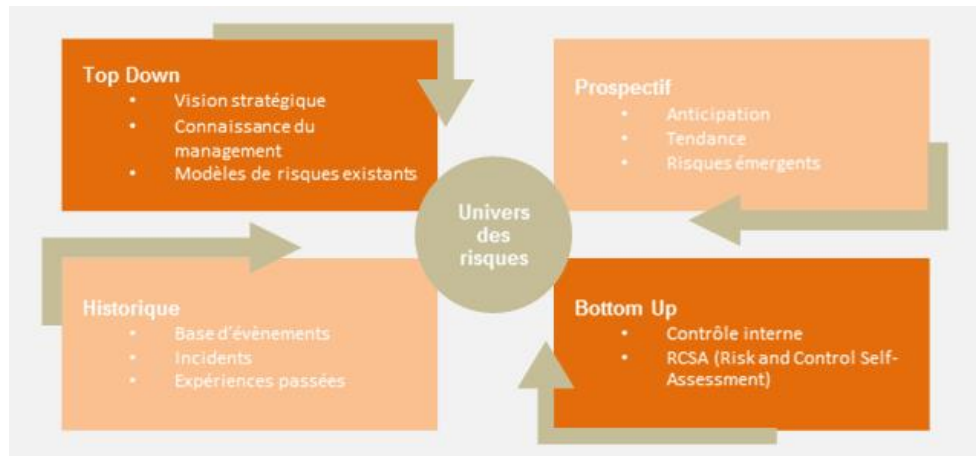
Top Down
- Vision stratégique
- Connaissance du management
- Modèles de risques existants

Prospectif
- Anticipation
- Tendance
- Risques émergents

Univers des risques

Historique
- Base d'évènements
- Incidents
- Expériences passées

Bottom Up
- Contrôle interne
- RCSA (Risk and Control Self-Assessment)